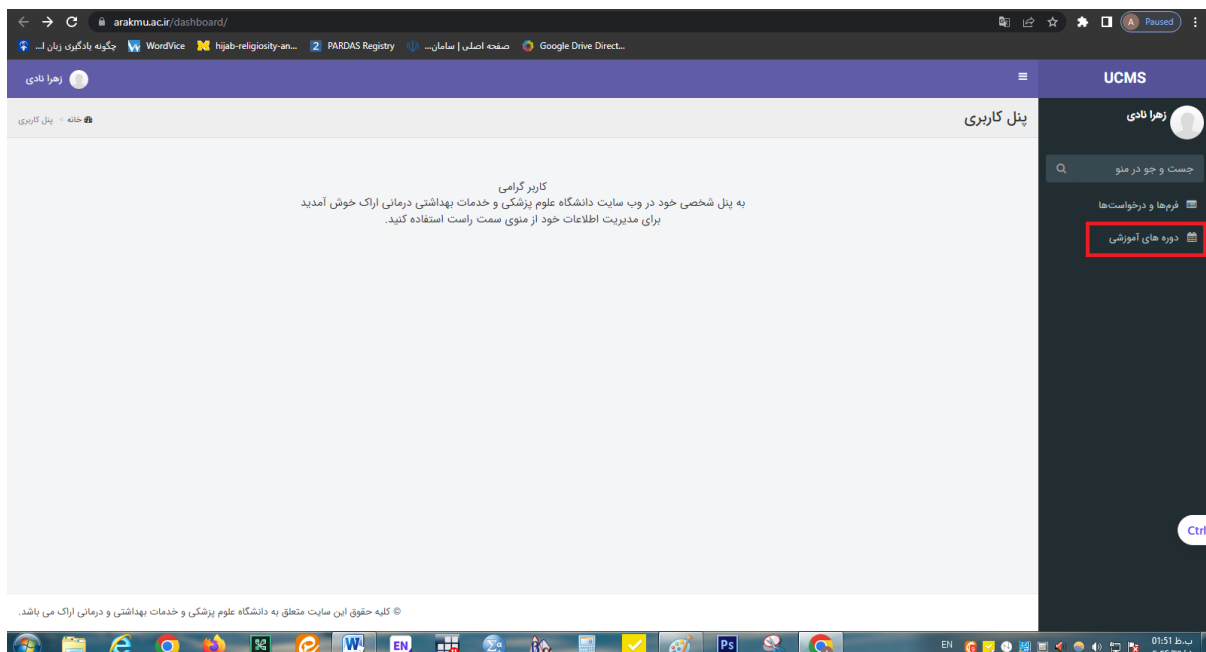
arakmu.ac.ir/dashboard/

A Paused

چگونه یادگیری زبان ا... WordVice hijab-religiosity-an... PARDAS Registry سامان... | صفحه اصلی Google Drive Direct...

زهرا نادی

UCMS

خانه > پنل کاربری

پنل کاربری

زهرا نادی

جست و جو در منو

فرم‌ها و درخواست‌ها

دوره های آموزشی

کاربر گرامی
به پنل شخصی خود در وب سایت دانشگاه علوم پزشکی و خدمات بهداشتی درمانی اراک خوش آمدید
برای مدیریت اطلاعات خود از منوی سمت راست استفاده کنید.

Ctrl

© کلیه حقوق این سایت متعلق به دانشگاه علوم پزشکی و خدمات بهداشتی و درمانی اراک می باشد.

EN

01:51 ب.ظ